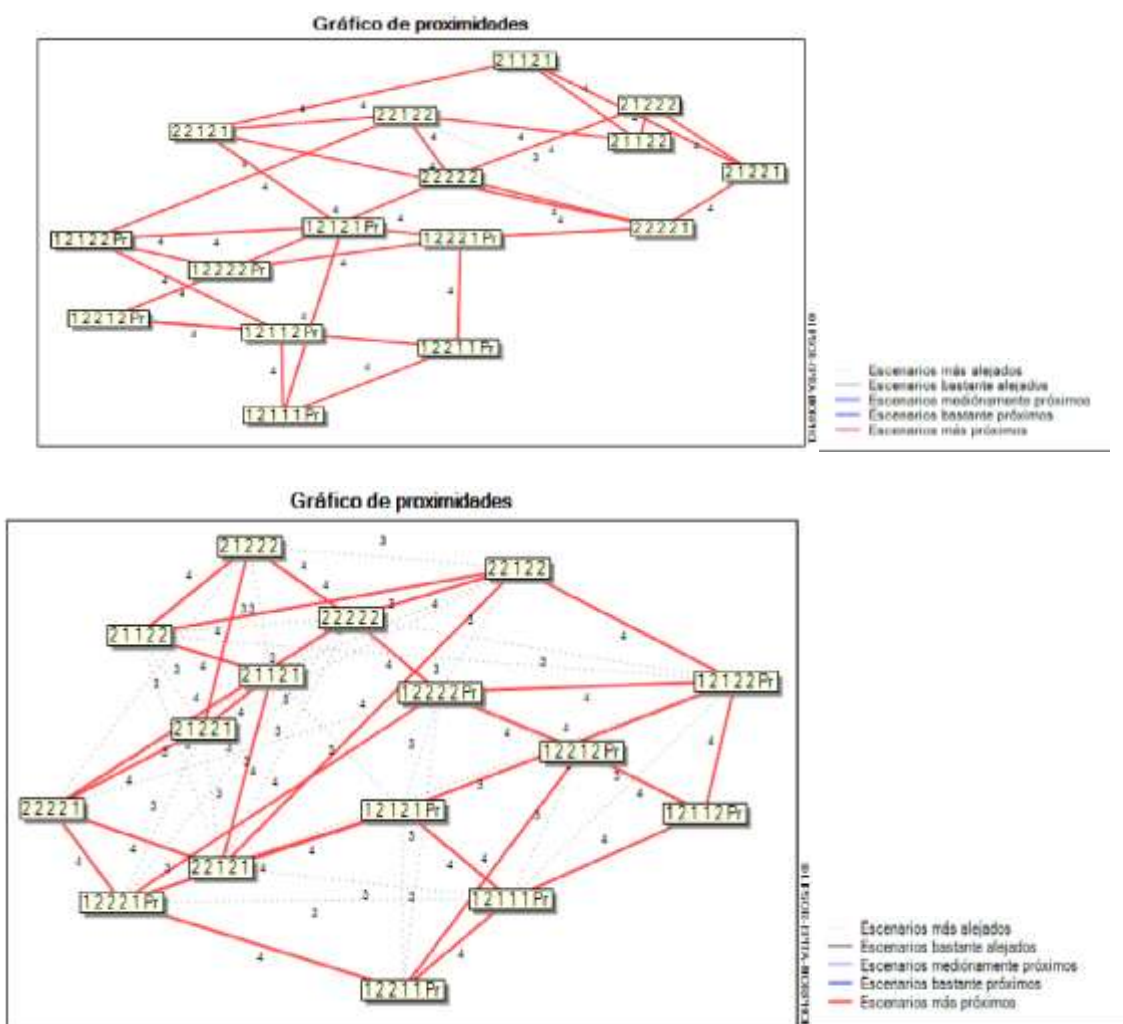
Gráfico de proximidades

2 1 1 2 1
2 1 2 2 2
2 2 1 2 1
2 2 1 2 2
2 1 1 2 2
2 1 2 2 1
2 2 2 2 2
2 2 2 2 1
1 2 1 2 2 Pr
1 2 1 2 1 Pr
1 2 2 2 1 Pr
1 2 2 2 2 Pr
1 2 2 1 2 Pr
1 2 1 1 2 Pr
1 2 2 1 1 Pr
1 2 1 1 1 Pr

Escenarios más alejados
Escenarios bastante alejados
Escenarios medianamente próximos
Escenarios bastante próximos
Escenarios más próximos

Gráfico de proximidades

2 1 2 2 2
2 2 1 2 2
2 1 1 2 2
2 2 2 2 2
2 1 1 2 1
1 2 2 2 2 Pr
1 2 1 2 2 Pr
2 1 2 2 1
1 2 2 1 2 Pr
2 2 2 2 1
1 2 1 2 1 Pr
1 2 1 1 2 Pr
2 2 1 2 1
1 2 2 2 1 Pr
1 2 1 1 1 Pr
1 2 2 1 1 Pr

Escenarios más alejados
Escenarios bastante alejados
Escenarios medianamente próximos
Escenarios bastante próximos
Escenarios más próximos